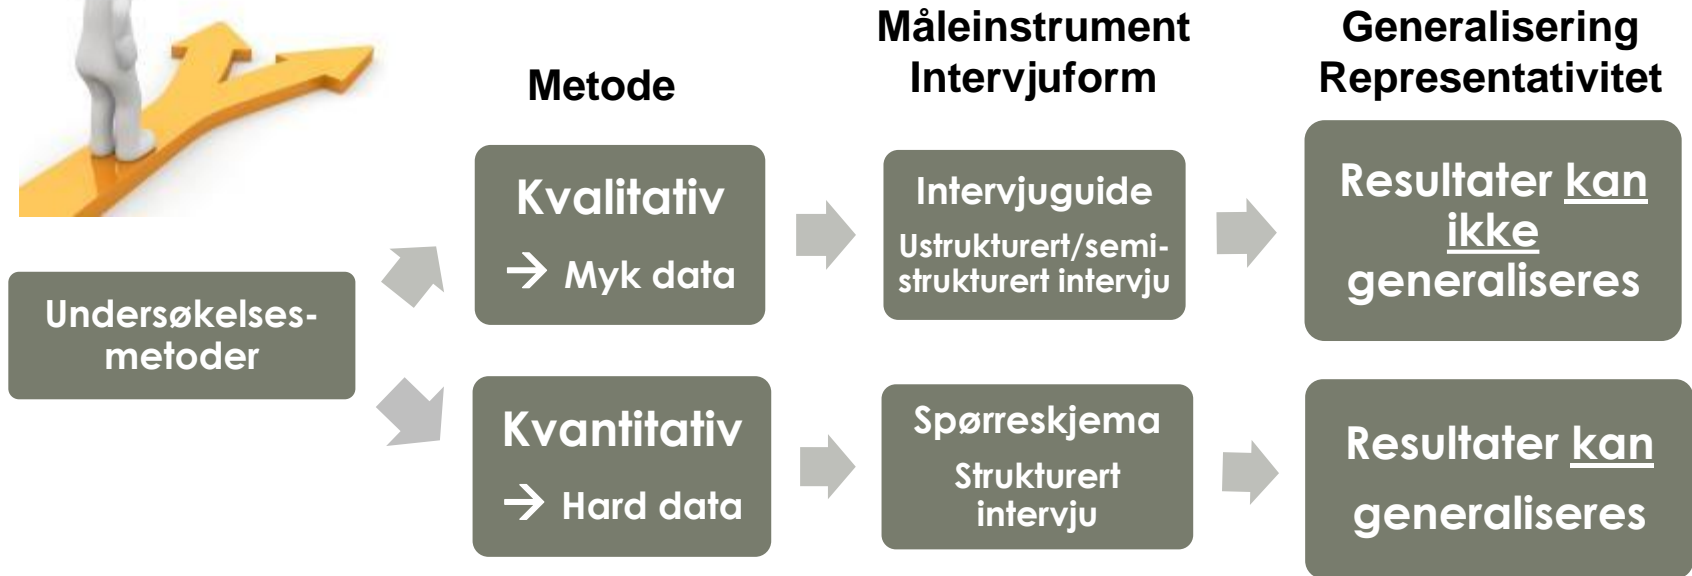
Metode

Måleinstrument
Intervjuform

Generalisering
Representativitet

Undersøkelses-metoder

Kvalitativ
→ Myk data

Intervjuguide
Ustrukturert/semi-strukturert intervju

Resultater kan ikke generaliseres

Kvantitativ
→ Hard data

Spørreskjema
Strukturert intervju

Resultater kan generaliseres